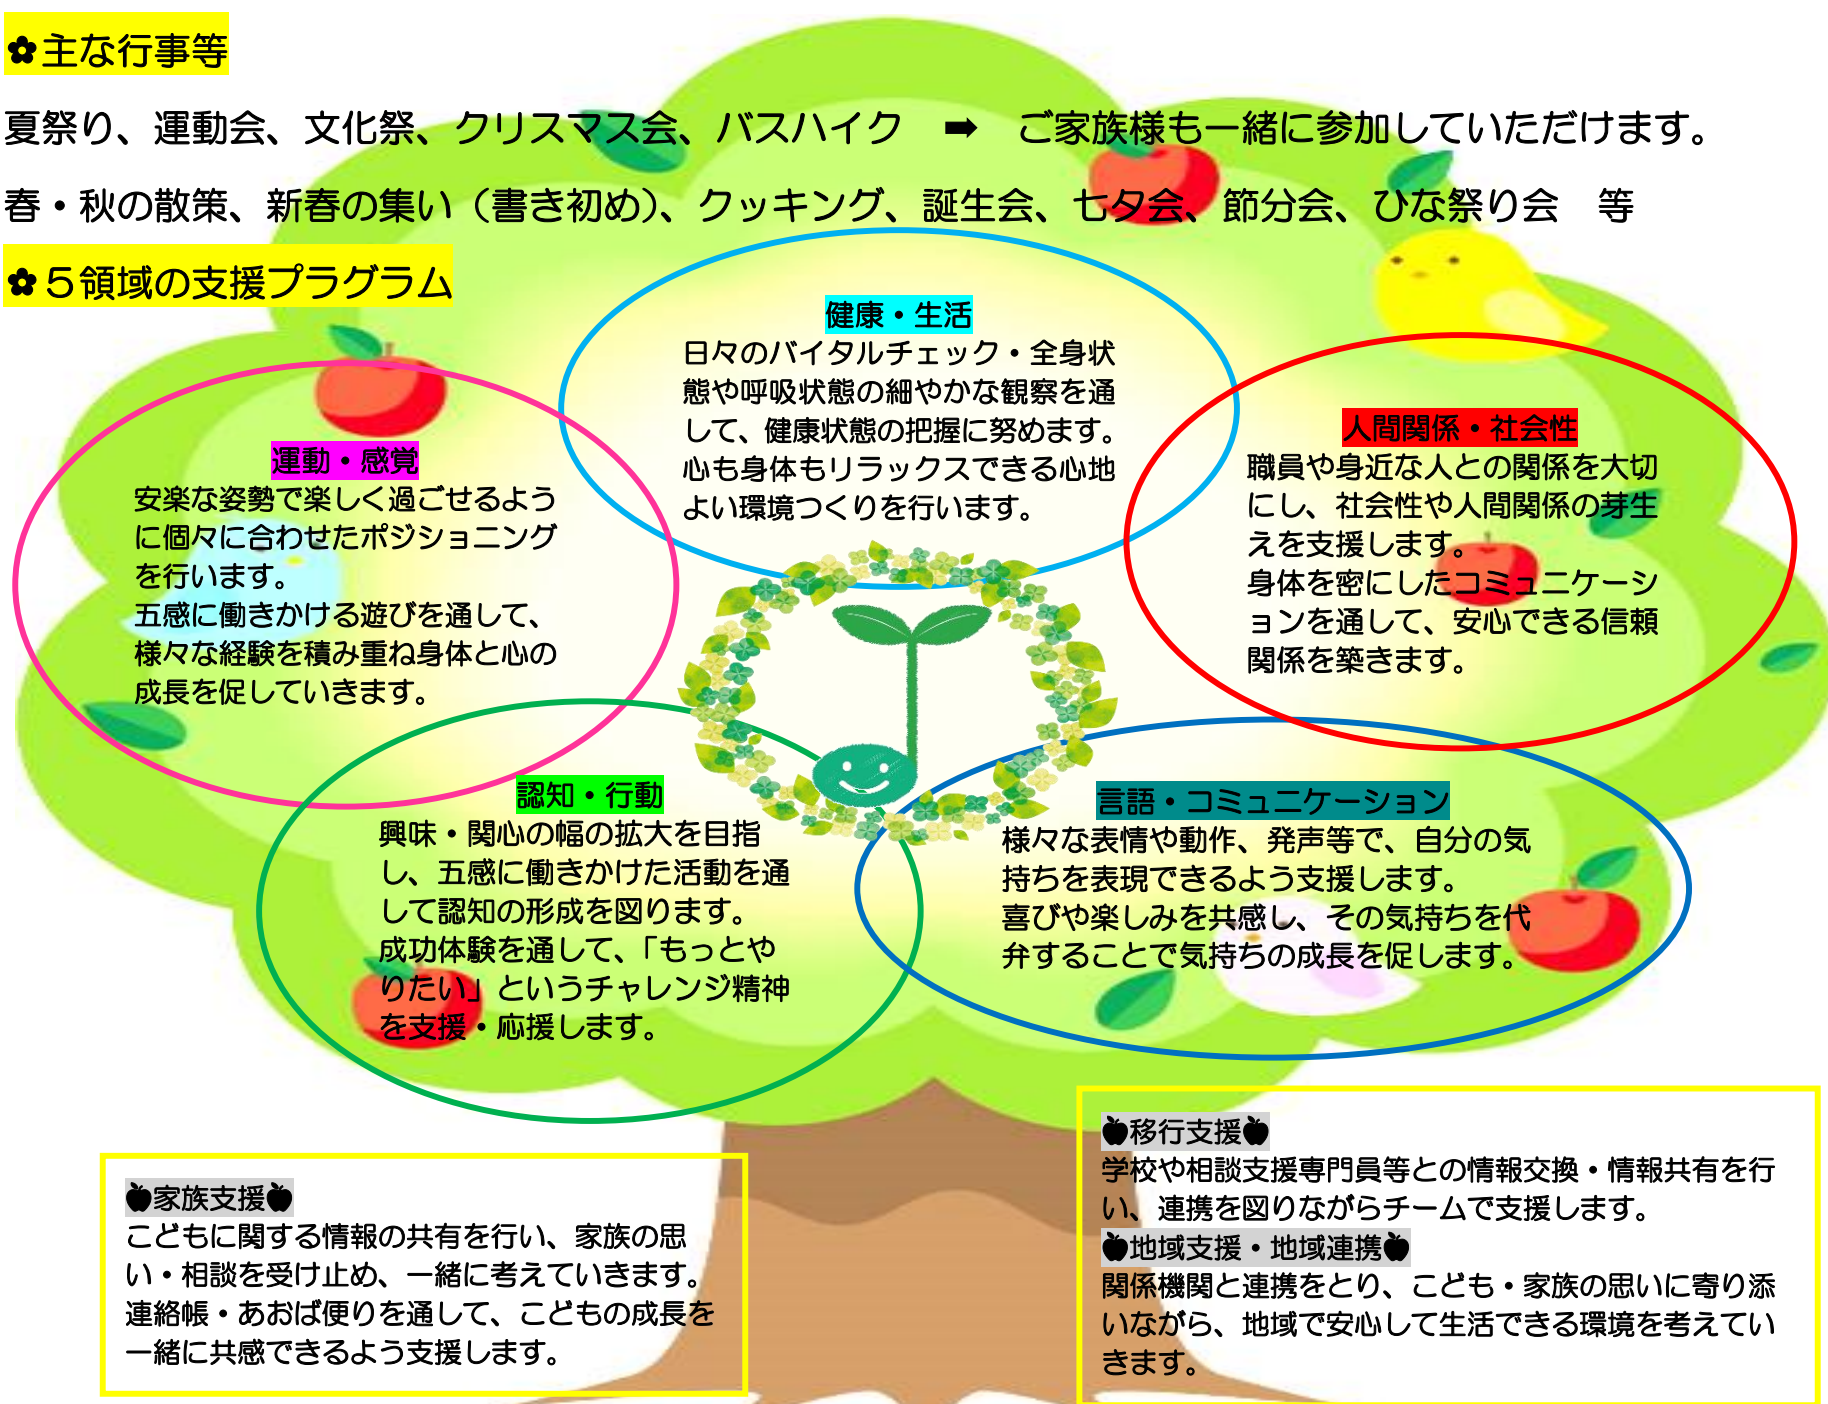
✿主な行事等

夏祭り、運動会、文化祭、クリスマス会、バスハイク ➡ ご家族様も一緒に参加していただけます。

春・秋の散策、新春の集い（書き初め）、クッキング、誕生会、七夕会、節分会、ひな祭り会　等

✿５領域の支援プラグラム

健康・生活
日々のバイタルチェック・全身状態や呼吸状態の細やかな観察を通して、健康状態の把握に努めます。心も身体もリラックスできる心地よい環境つくりを行います。

運動・感覚
安楽な姿勢で楽しく過ごせるように個々に合わせたポジショニングを行います。
五感に働きかける遊びを通して、様々な経験を積み重ね身体と心の成長を促していきます。

人間関係・社会性
職員や身近な人との関係を大切にし、社会性や人間関係の芽生えを支援します。
身体を密にしたコミュニケーションを通して、安心できる信頼関係を築きます。

認知・行動
興味・関心の幅の拡大を目指し、五感に働きかけた活動を通して認知の形成を図ります。
成功体験を通して、「もっとやりたい」というチャレンジ精神を支援・応援します。

言語・コミュニケーション
様々な表情や動作、発声等で、自分の気持ちを表現できるよう支援します。
喜びや楽しみを共感し、その気持ちを代弁することで気持ちの成長を促します。

●家族支援●
こどもに関する情報の共有を行い、家族の思い・相談を受け止め、一緒に考えていきます。
連絡帳・あおば便りを通して、こどもの成長を一緒に共感できるよう支援します。

●移行支援●
学校や相談支援専門員等との情報交換・情報共有を行い、連携を図りながらチームで支援します。
●地域支援・地域連携●
関係機関と連携をとり、こども・家族の思いに寄り添いながら、地域で安心して生活できる環境を考えていきます。